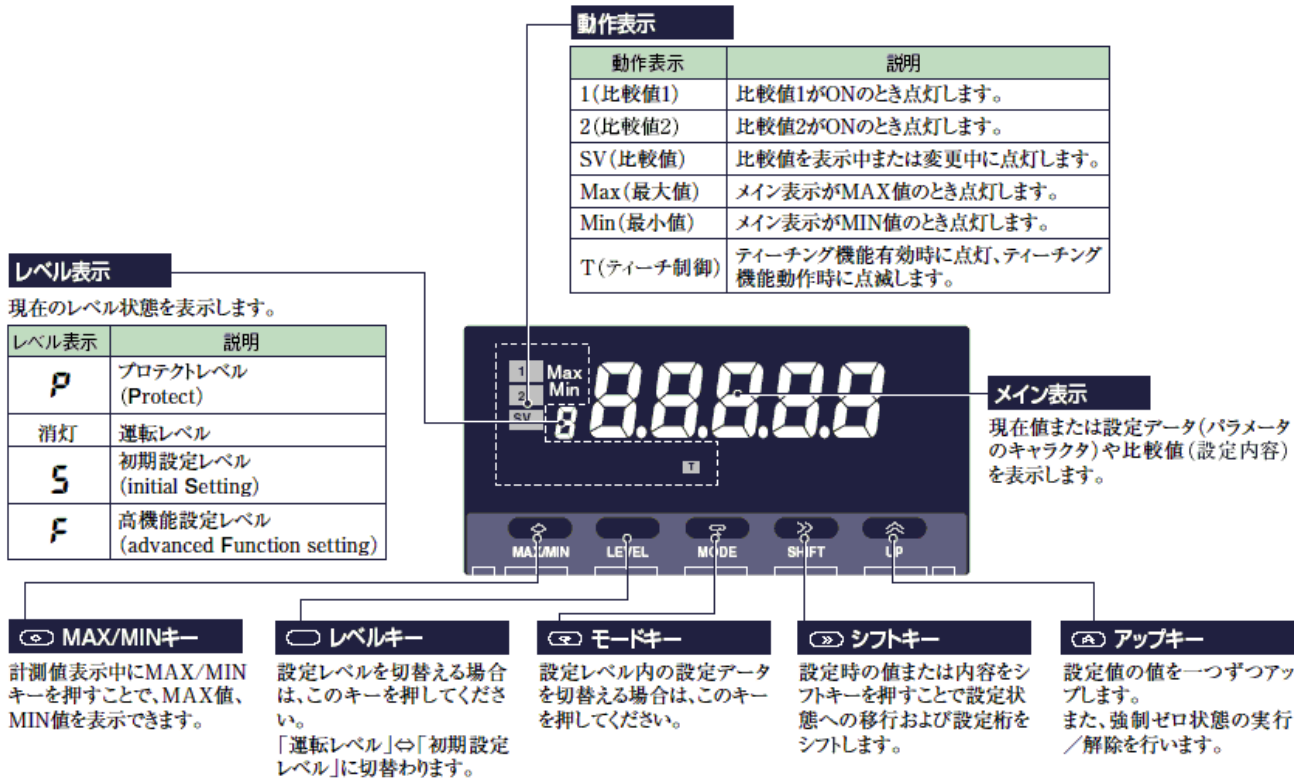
動作表示

| 動作表示 | 説明 |
|---|---|
| 1(比較値1) | 比較値1がONのとき点灯します。 |
| 2(比較値2) | 比較値2がONのとき点灯します。 |
| SV(比較値) | 比較値を表示中または変更中に点灯します。 |
| Max(最大値) | メイン表示がMAX値のとき点灯します。 |
| Min(最小値) | メイン表示がMIN値のとき点灯します。 |
| T(ティーチ制御) | ティーチング機能有効時に点灯、ティーチング機能動作時に点滅します。 |

レベル表示

現在のレベル状態を表示します。

| レベル表示 | 説明 |
|---|---|
| P | プロテクトレベル (Protect) |
| 消灯 | 運転レベル |
| S | 初期設定レベル (initial Setting) |
| F | 高機能設定レベル (advanced Function setting) |

1 Max 2 Min SV 8 8.8.8.8.8 T

メイン表示

現在値または設定データ(パラメータのキャラクタ)や比較値(設定内容)を表示します。

MAX/MIN LEVEL MODE SHIFT UP

MAX/MINキー

計測値表示中にMAX/MINキーを押すことで、MAX値、MIN値を表示できます。

レベルキー

設定レベルを切替える場合は、このキーを押してください。
「運転レベル」⇔「初期設定レベル」に切替わります。

モードキー

設定レベル内の設定データを切替える場合は、このキーを押してください。

シフトキー

設定時の値または内容をシフトキーを押すことで設定状態への移行および設定桁をシフトします。

アップキー

設定値の値を一つずつアップします。
また、強制ゼロ状態の実行/解除を行います。